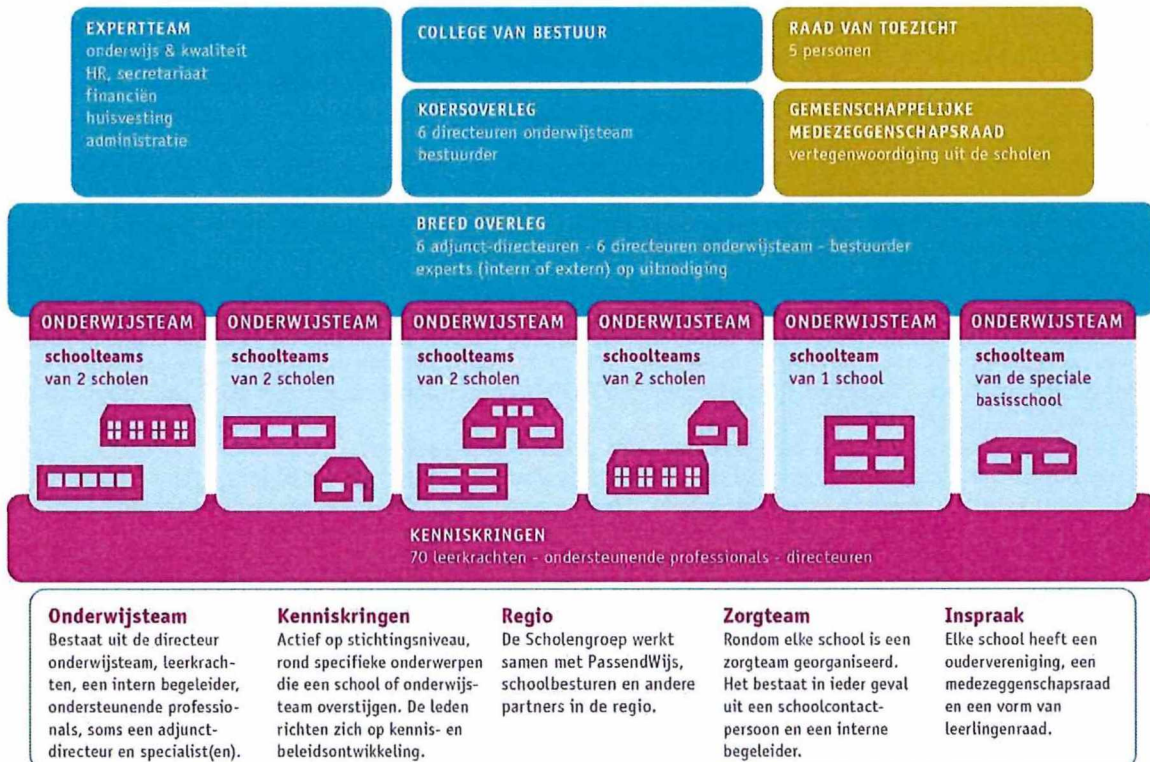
EXPERTTEAM
onderwijs & kwaliteit
HR, secretariaat
financiën
huisvesting
administratie

COLLEGE VAN BESTUUR

KOERSOVERLEG
6 directeuren onderwijsteam
bestuurder

RAAD VAN TOEZICHT
5 personen

GEMEENSCHAPPELIJKE MEDEZEGGENSCHAPSRAAD
vertegenwoordiging uit de scholen

BREED OVERLEG
6 adjunct-directeuren - 6 directeuren onderwijsteam - bestuurder
experts (intern of extern) op uitnodiging

ONDERWIJSTEAM
schoolteams
van 2 scholen

ONDERWIJSTEAM
schoolteams
van 2 scholen

ONDERWIJSTEAM
schoolteams
van 2 scholen

ONDERWIJSTEAM
schoolteams
van 2 scholen

ONDERWIJSTEAM
schoolteam
van 1 school

ONDERWIJSTEAM
schoolteam
van de speciale basisschool

KENNISKRINGEN
70 leerkrachten - ondersteunende professionals - directeuren

Onderwijsteam
Bestaat uit de directeur onderwijsteam, leerkrachten, een intern begeleider, ondersteunende professionals, soms een adjunct-directeur en specialist(en).

Kenniskringen
Actief op stichtingsniveau, rond specifieke onderwerpen die een school of onderwijsteam overstijgen. De leden richten zich op kennis- en beleidsontwikkeling.

Regio
De Scholengroep werkt samen met PassendWijs, schoolbesturen en andere partners in de regio.

Zorgteam
Rondom elke school is een zorgteam georganiseerd. Het bestaat in ieder geval uit een schoolcontactpersoon en een interne begeleider.

Inspraak
Elke school heeft een oudervereniging, een medezeggenschapsraad en een vorm van leerlingenraad.